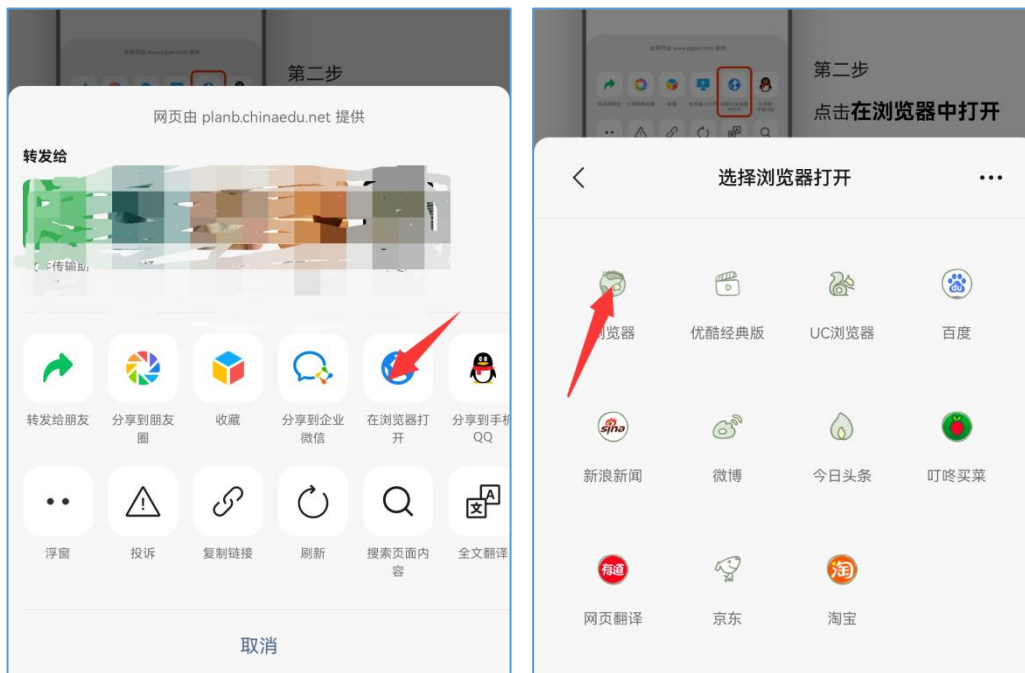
第二步

网页由 planb.chinaedu.net 提供

转发给

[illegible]传输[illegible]

转发给朋友
分享到朋友圈
收藏
分享到企业微信
在浏览器打开
分享到手机QQ

浮窗
投诉
复制链接
刷新
搜索页面内容
全文翻译

取消

第二步

点击**在浏览器中打开**

选择浏览器打开

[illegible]览器
优酷经典版
UC浏览器
百度

新浪新闻
微博
今日头条
叮咚买菜

网页翻译
京东
淘宝